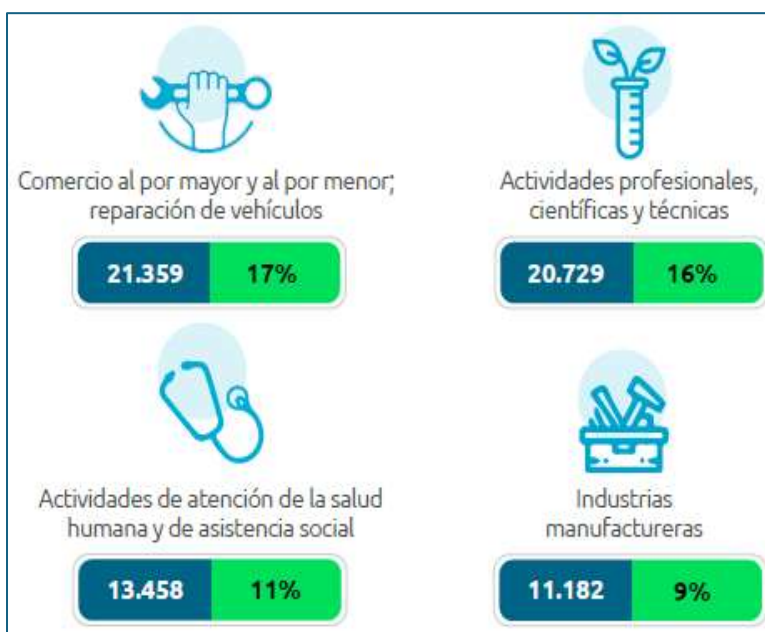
Comercio al por mayor y al por menor; reparación de vehículos

21.359 17%

Actividades profesionales, científicas y técnicas

20.729 16%

Actividades de atención de la salud humana y de asistencia social

13.458 11%

Industrias manufactureras

11.182 9%